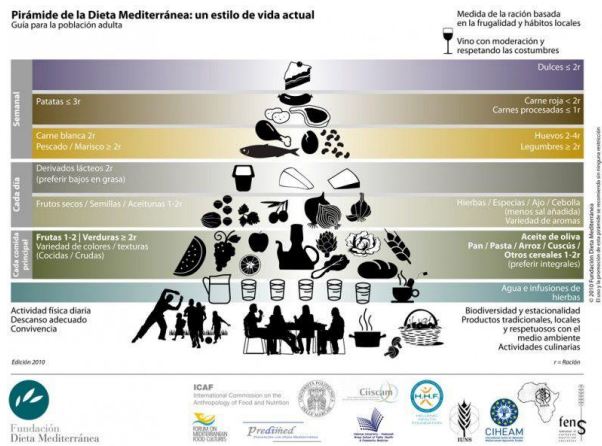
Pirámide de la Dieta Mediterránea: un estilo de vida actual
Guía para la población adulta

Medida de la ración basada en la frugalidad y hábitos locales

Vino con moderación y respetando las costumbres

Semanal

Dulces ≤ 2r

Patatas ≤ 3r

Carne roja < 2r
Carnes procesadas ≤ 1r

Carne blanca 2r
Pescado / Marisco ≥ 2r

Huevos 2-4r
Legumbres ≥ 2r

Cada día

Derivados lácteos 2r
(preferir bajos en grasa)

Frutos secos / Semillas / Aceitunas 1-2r

Hierbas / Especias / Ajo / Cebolla
(menos sal añadida)
Variedad de aromas

Cada comida principal

Frutas 1-2 | Verduras ≥ 2r
Variedad de colores / texturas
(Cocidas / Crudas)

Aceite de oliva
Pan / Pasta / Arroz / Cuscús / Otros cereales 1-2r
(preferir integrales)

Agua e infusiones de hierbas

Actividad física diaria
Descanso adecuado
Convivencia

Biodiversidad y estacionalidad
Productos tradicionales, locales y respetuosos con el medio ambiente
Actividades culinarias

Edición 2010

r = Ración

© 2010 Fundación Dieta Mediterránea
El uso y la promoción de esta pirámide se recomienda sin ninguna restricción

Fundación Dieta Mediterránea

ICAF
International Commission on the Anthropology of Food and Nutrition

FORUM ON MEDITERRANEAN FOOD CULTURES

Predimed

Ciiscam

HHF

IUNS

CIHEAM

fens